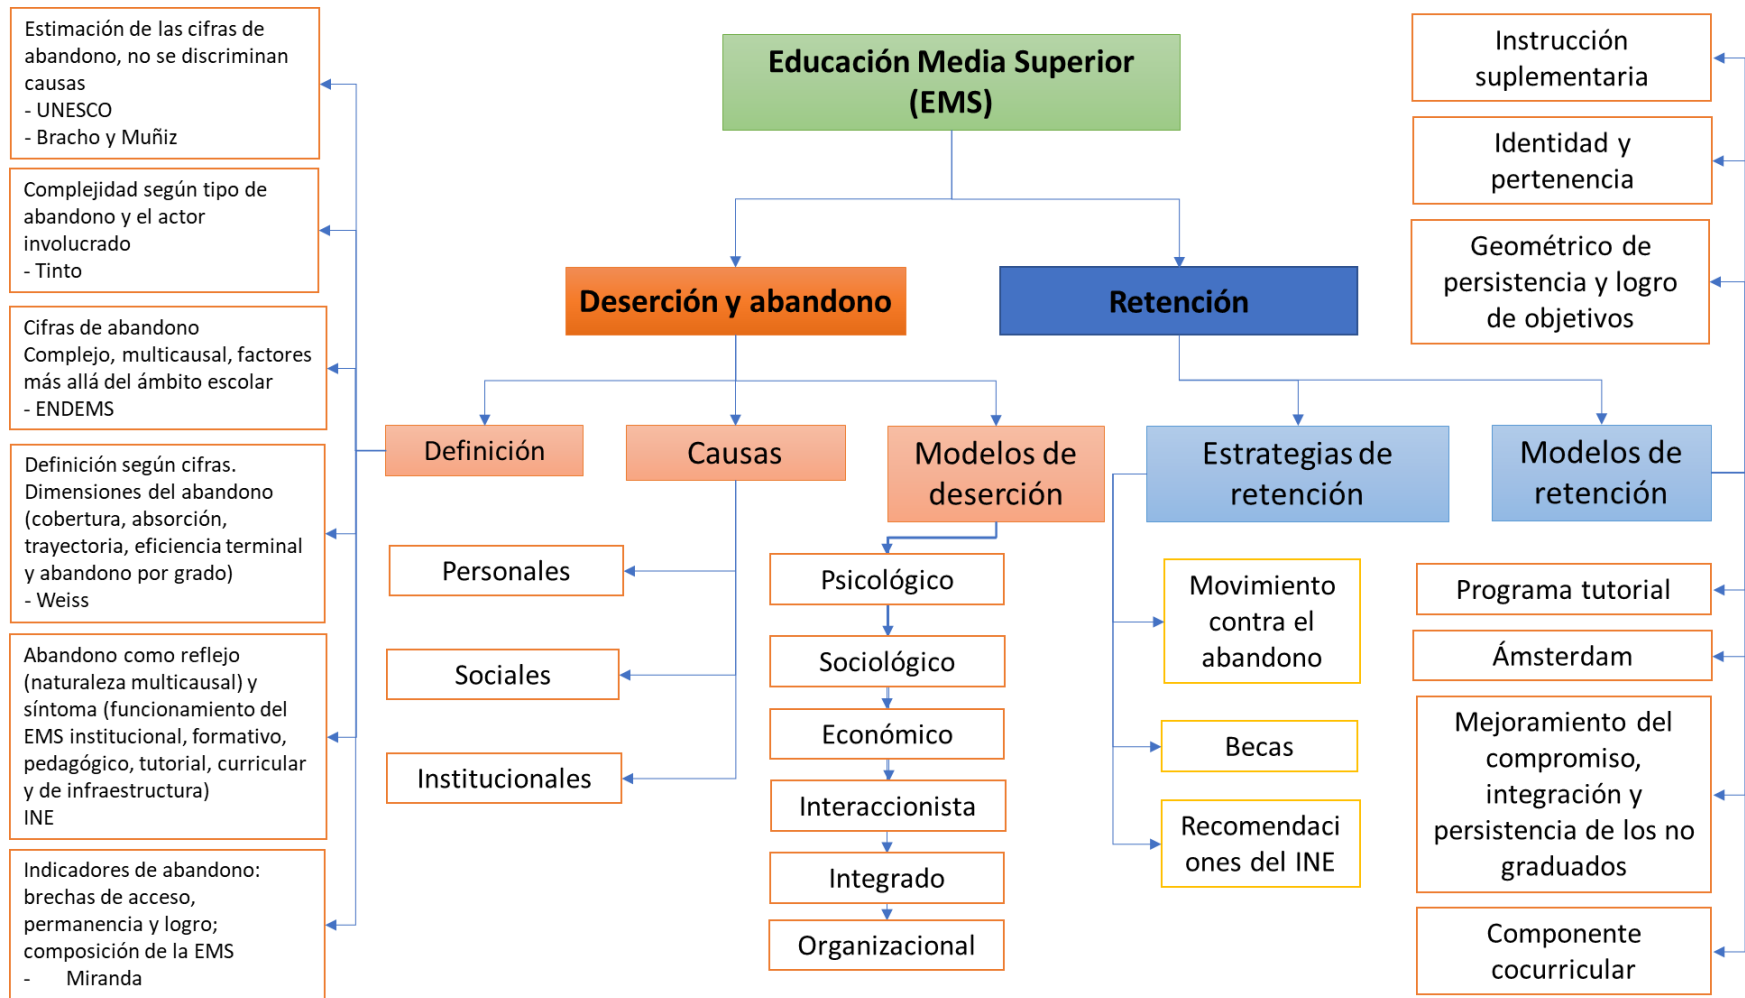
Educación Media Superior (EMS)

Deserción y abandono

Retención

Definición

Causas

Modelos de deserción

Estrategias de retención

Modelos de retención

Estimación de las cifras de abandono, no se discriminan causas
- UNESCO
- Bracho y Muñiz

Complejidad según tipo de abandono y el actor involucrado
- Tinto

Cifras de abandono
Complejo, multicausal, factores más allá del ámbito escolar
- ENDEMS

Definición según cifras.
Dimensiones del abandono (cobertura, absorción, trayectoria, eficiencia terminal y abandono por grado)
- Weiss

Abandono como reflejo (naturaleza multicausal) y síntoma (funcionamiento del EMS institucional, formativo, pedagógico, tutorial, curricular y de infraestructura)
INE

Indicadores de abandono: brechas de acceso, permanencia y logro; composición de la EMS
- Miranda

Personales

Sociales

Institucionales

Psicológico

Sociológico

Económico

Interaccionista

Integrado

Organizacional

Movimiento contra el abandono

Becas

Recomendaciones del INE

Instrucción suplementaria

Identidad y pertenencia

Geométrico de persistencia y logro de objetivos

Programa tutorial

Ámsterdam

Mejoramiento del compromiso, integración y persistencia de los no graduados

Componente cocurricular